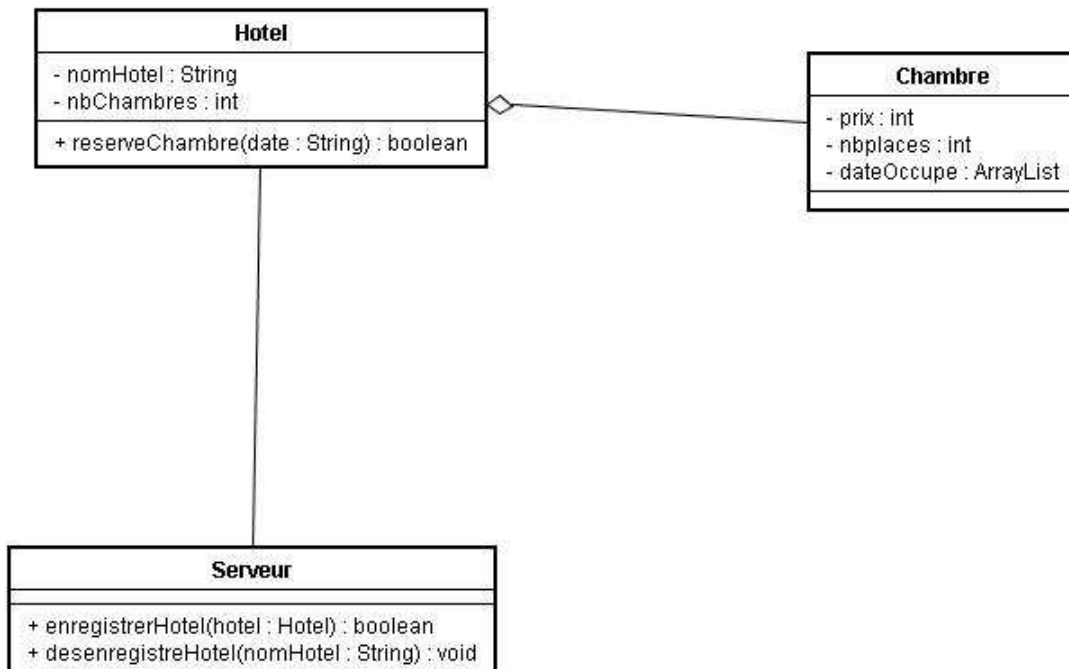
Hotel

- nomHotel : String
- nbChambres : int

+ reserveChambre(date : String) : boolean

Chambre

- prix : int
- nbplaces : int
- dateOccupe : ArrayList

Serveur

+ enregistrerHotel(hotel : Hotel) : boolean
+ desenregistreHotel(nomHotel : String) : void